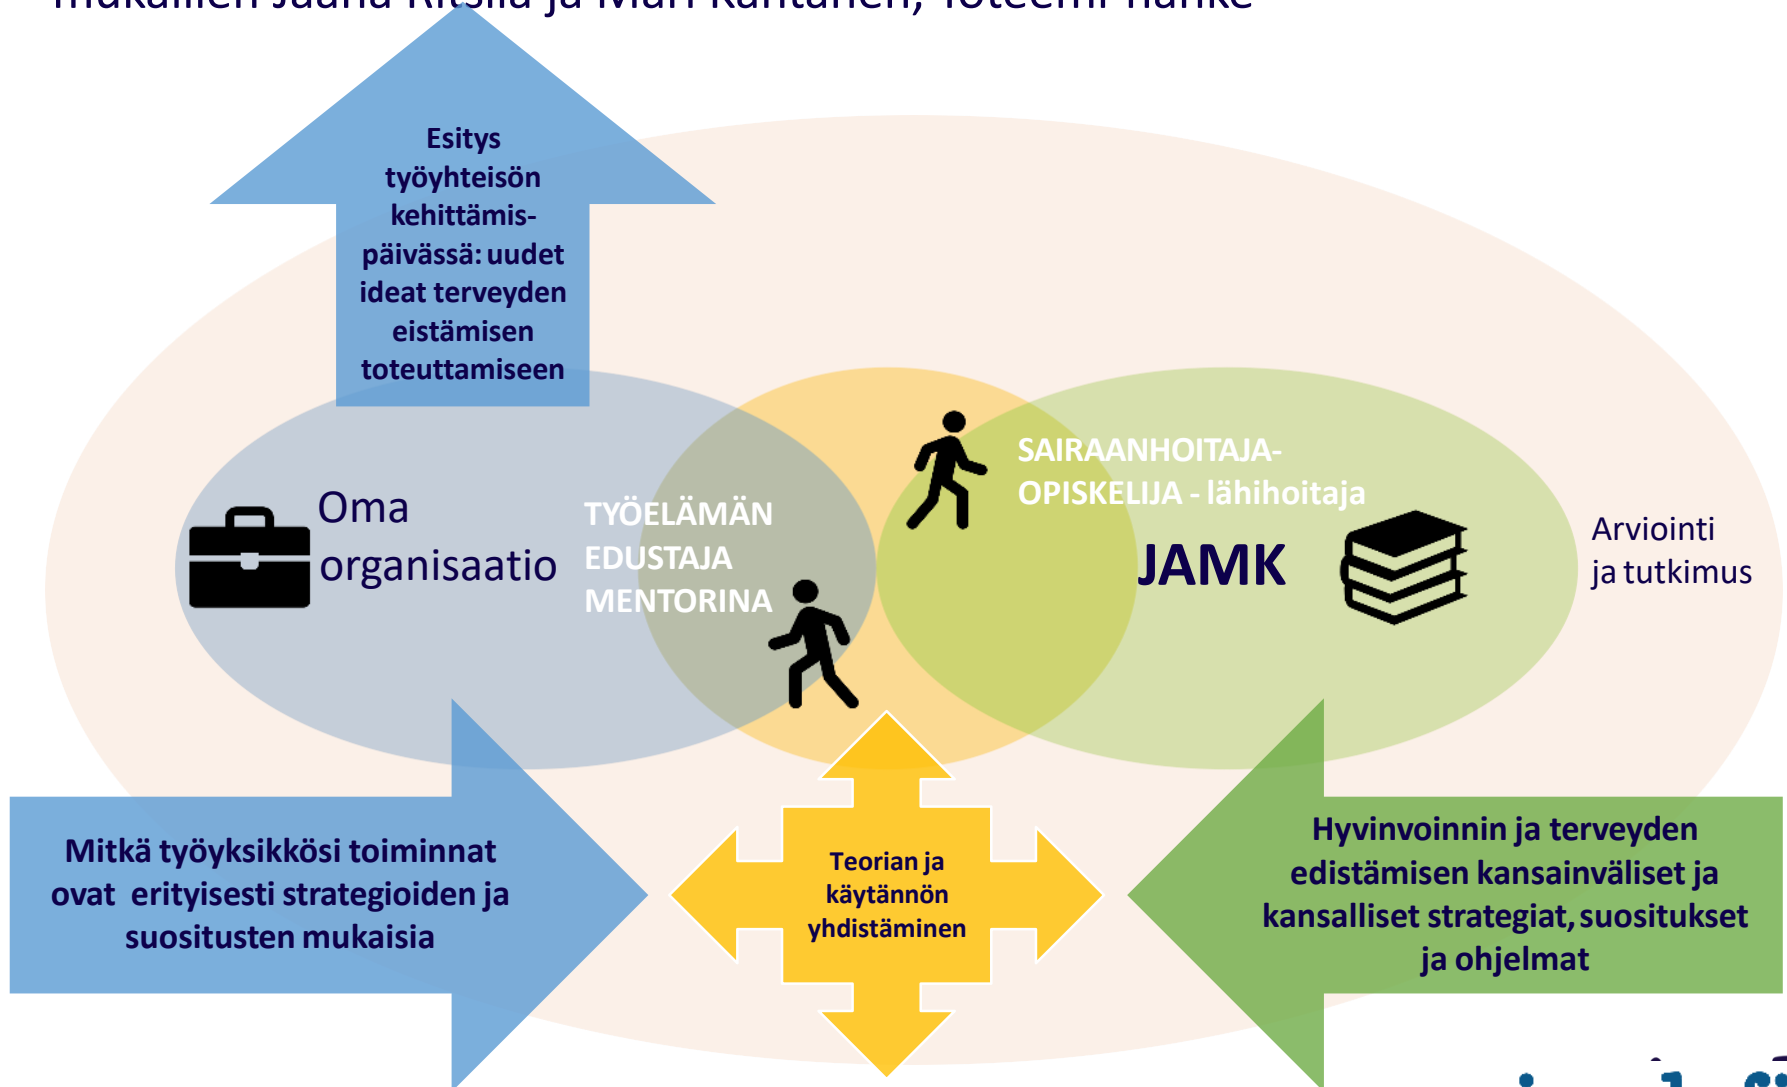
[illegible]

Esitys työyhteisön kehittämispäivässä: uudet ideat terveyden eistämisen toteuttamiseen

Oma organisaatio

TYÖELÄMÄN EDUSTAJA MENTORINA

SAIRAANHOITAJA-OPISKELIJA - lähihoitaja

JAMK

Arviointi ja tutkimus

Mitkä työyksikkösi toiminnat ovat erityisesti strategioiden ja suositusten mukaisia

Teorian ja käytännön yhdistäminen

Hyvinvoinnin ja terveyden edistämisen kansainväliset ja kansalliset strategiat, suositukset ja ohjelmat